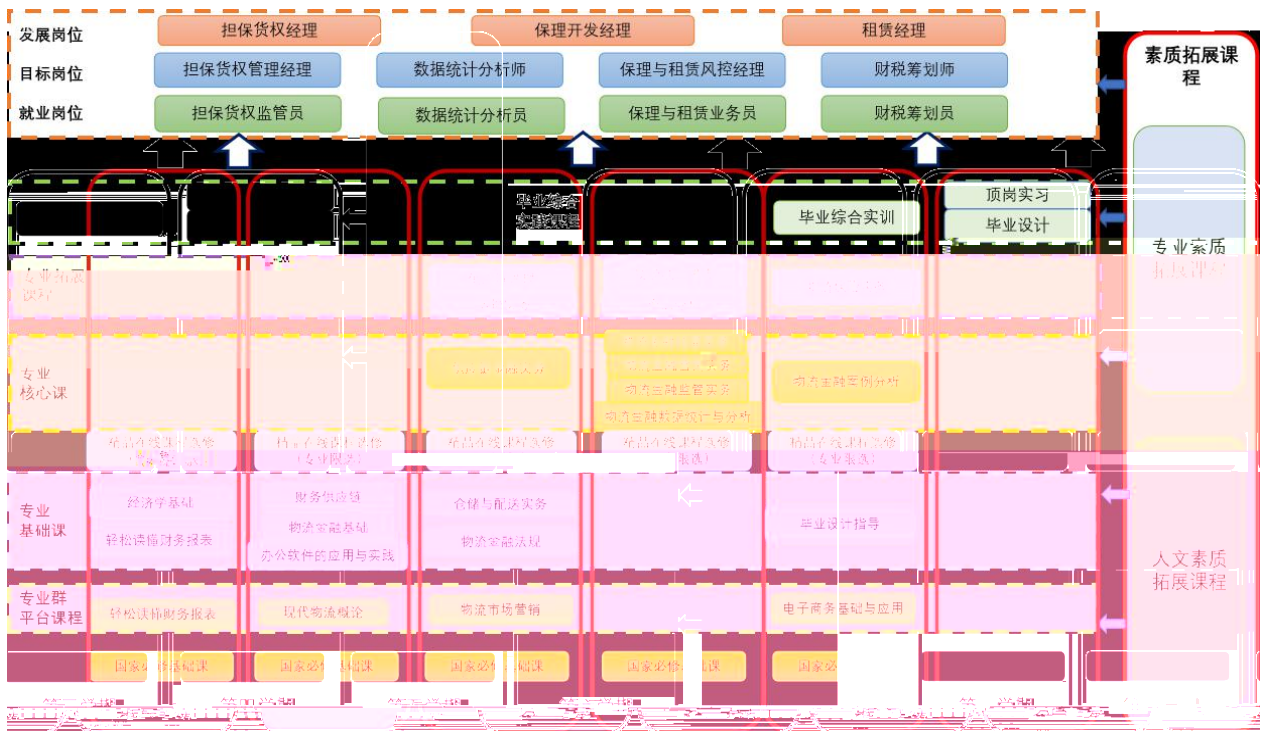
发展岗位
担保货权经理
保理开发经理
租赁经理

目标岗位
担保货权管理经理
数据统计分析师
保理与租赁风控经理
财税筹划师

就业岗位
担保货权监管员
数据统计分析员
保理与租赁业务员
财税筹划员

素质拓展课程

毕业综合实践课程
毕业综合实训
顶岗实习
毕业设计

专业素质拓展课程

专业拓展课程

专业核心课
物流金融实务
物流金融监管实务
物流金融案例分析
物流金融数据统计与分析

精品在线课程资源
精品在线课程资源（专业限选）
精品在线课程资源
精品在线课程资源（专业限选）
精品在线课程资源（专业限选）

专业基础课
经济学基础
轻松读懂财务报表
财务会计
物流金融基础
办公软件的应用与实践
仓储与配送实务
物流金融法规
毕业设计指导

人文素质拓展课程

专业群平台课程
轻松读懂财务报表
现代物流概论
物流市场营销
电子商务基础与应用

国家必修基础课
国家必修基础课
国家必修基础课
国家必修基础课
国家必修基础课

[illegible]